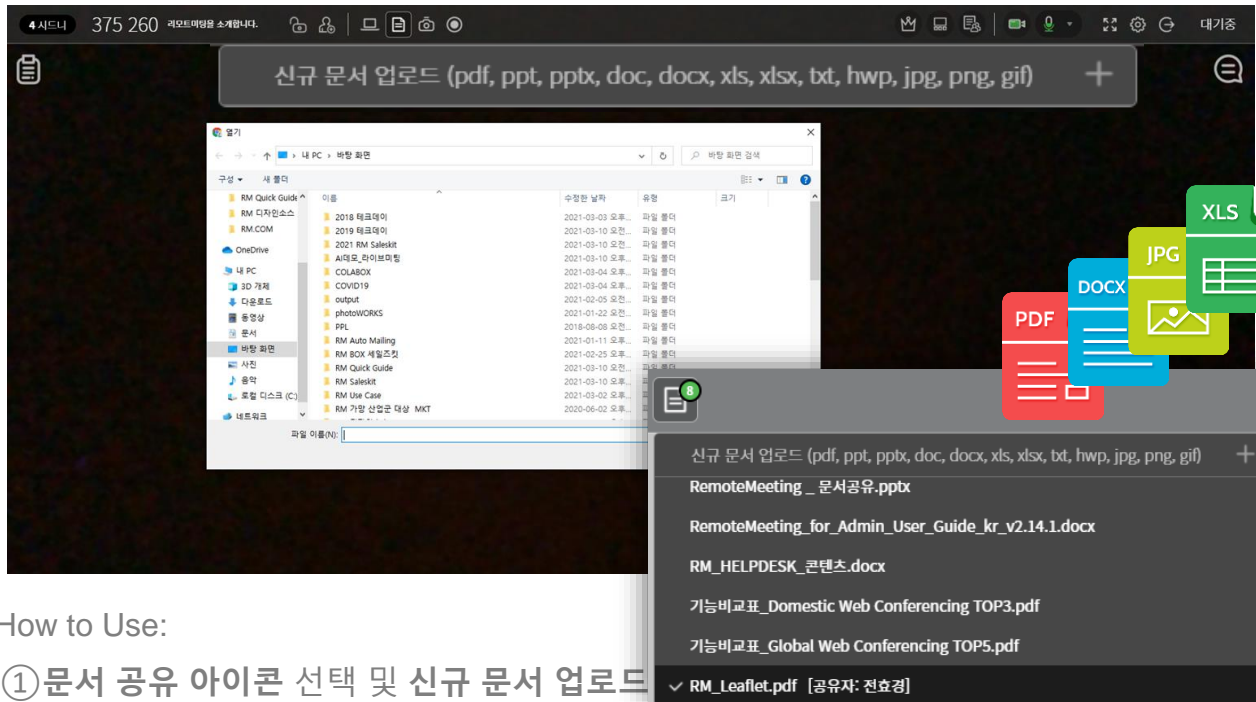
4 시드니 375 260 리모트미팅을 소개합니다. 대기중

신규 문서 업로드 (pdf, ppt, pptx, doc, docx, xls, xlsx, txt, hwp, jpg, png, gif) +

열기

← → ↑ 내 PC › 바탕 화면 바탕 화면 검색

구성 ▾ 새 폴더

| 이름 | 수정한 날짜 | 유형 | 크기 |
|---|---|---|---|
| 2018 테크데이 | 2021-03-03 오후... | 파일 폴더 | |
| 2019 테크데이 | 2021-03-10 오전... | 파일 폴더 | |
| 2021 RM Saleskit | 2021-03-10 오전... | 파일 폴더 | |
| AI데모_라이브미팅 | 2021-03-10 오전... | 파일 폴더 | |
| COLABOX | 2021-03-04 오후... | 파일 폴더 | |
| COVID19 | 2021-03-04 오후... | 파일 폴더 | |
| output | 2021-02-05 오전... | 파일 폴더 | |
| photoWORKS | 2021-01-22 오전... | 파일 폴더 | |
| PPL | 2018-08-08 오전... | 파일 폴더 | |
| RM Auto Mailing | 2021-01-11 오후... | 파일 폴더 | |
| RM BOX 세일즈킷 | 2021-02-25 오후... | 파일 폴더 | |
| RM Quick Guide | 2021-03-10 오전... | 파일 폴더 | |
| RM Saleskit | 2021-03-10 오후... | 파일 폴더 | |
| RM Use Case | 2021-03-02 오후... | 파일 폴더 | |
| RM 가망 산업군 대상_MKT | 2020-06-02 오후... | 파일 폴더 | |

RM Quick Guide
RM 디자인소스
RM.COM
OneDrive
내 PC
3D 개체
다운로드
동영상
문서
바탕 화면
사진
음악
로컬 디스크 (C:)
네트워크

파일 이름(N):

PDF DOCX JPG XLS

8

신규 문서 업로드 (pdf, ppt, pptx, doc, docx, xls, xlsx, txt, hwp, jpg, png, gif) +

RemoteMeeting _ 문서공유.pptx
RemoteMeeting_for_Admin_User_Guide_kr_v2.14.1.docx
RM_HELPDESK_콘텐츠.docx
기능비교표_Domestic Web Conferencing TOP3.pdf
기능비교표_Global Web Conferencing TOP5.pdf
✓ RM_Leaflet.pdf [공유자: 전효경]

How to Use:

①문서 공유 아이콘 선택 및 신규 문서 업로드